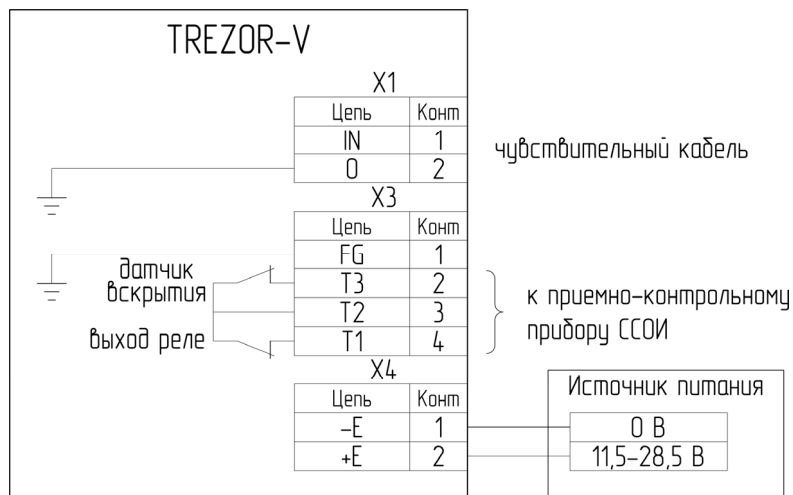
TREZOR-V

X1

| Цепь | Конт |
|---|---|
| IN | 1 |
| 0 | 2 |

чувствительный кабель

X3

| Цепь | Конт |
|---|---|
| FG | 1 |
| T3 | 2 |
| T2 | 3 |
| T1 | 4 |

датчик вскрытия

выход реле

к приемно-контрольному прибору ССОИ

X4

| Цепь | Конт |
|---|---|
| -E | 1 |
| +E | 2 |

Источник питания

0 В

11,5–28,5 В